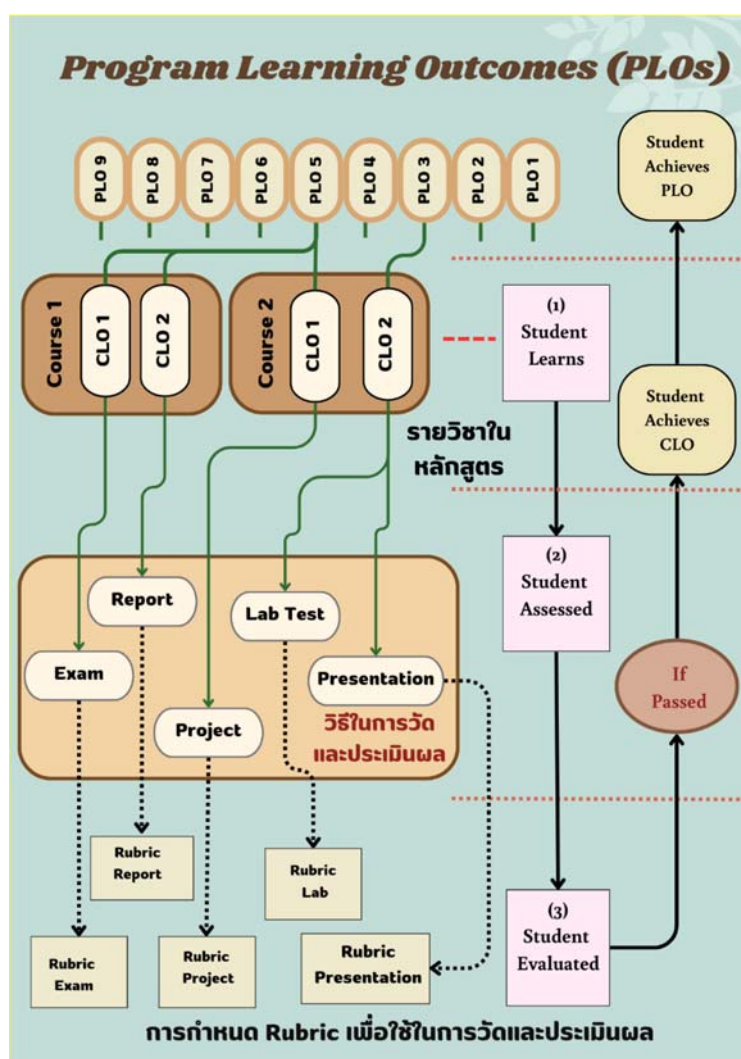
Program Learning Outcomes (PLOs)

PLO 9
PLO 8
PLO 7
PLO 6
PLO 5
PLO 4
PLO 3
PLO 2
PLO 1

Student Achieves PLO

Course 1
CLO 1
CLO 2

Course 2
CLO 1
CLO 2

(1) Student Learns

Student Achieves CLO

รายวิชาใน หลักสูตร

(2) Student Assessed

Report
Lab Test
Exam
Presentation
Project

วิธีในการวัด และประเมินผล

If Passed

Rubric Report
Rubric Lab
Rubric Exam
Rubric Project
Rubric Presentation

(3) Student Evaluated

การกำหนด Rubric เพื่อใช้ในการวัดและประเมินผล